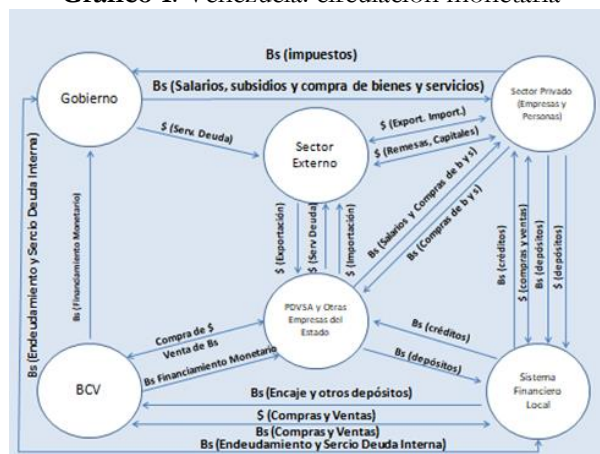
Gráfico 1. Venezuela: circulación monetaria

Bs (impuestos)
Bs (Salarios, subsidios y compra de bienes y servicios)
Gobierno
Sector Privado (Empresas y Personas)
$ (Serv. Deuda)
Sector Externo
$ (Export. Import.)
$ (Remesas, Capitales)
Bs (Endeudamiento y Sercio Deuda Interna)
Bs (Financiamiento Monetario)
$ (Exportación)
$ (Serv Deuda)
$ (Importación)
Bs (Salarios y Compras de b y s)
Bs (Compras de b y s)
Bs (créditos)
$ (compras y ventas)
Bs (depósitos)
$ (depósitos)
PDVSA y Otras Empresas del Estado
Compra de $
Venta de Bs
Bs Financiamiento Monetario
Bs (créditos)
Bs (depósitos)
BCV
Sistema Financiero Local
Bs (Encaje y otros depósitos)
$ (Compras y Ventas)
Bs (Compras y Ventas)
Bs (Endeudamiento y Sercio Deuda Interna)